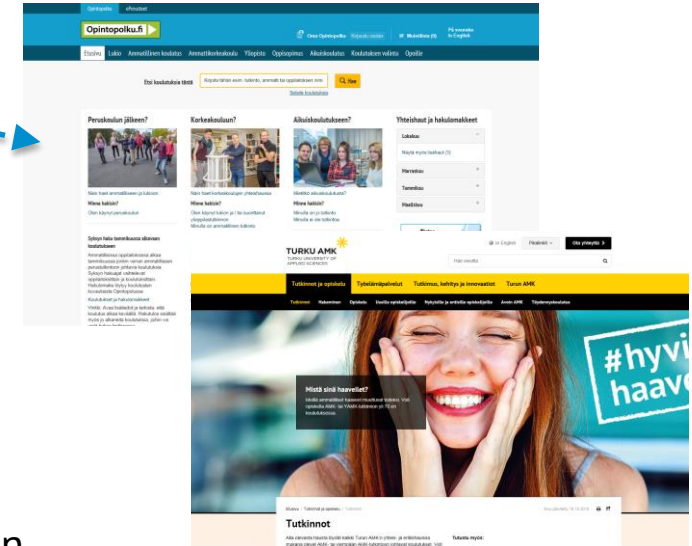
Opintopolku	ePerusteet

Opintopolku.fi

Oma Opintopolku

Muistilista (0)

På svenska
In English

Etusivu	Lukio	Ammatillinen koulutus	Ammattikorkeakoulu	Yliopisto	Oppisopimus	Aikuiskoulutus	Koulutuksen valinta	Opoille

Etsi koulutuksia tästä

Hae

Peruskoulun jälkeen?

Korkeakouluun?

Aikuiskoulutukseen?

Yhteishaut ja hakulomakkeet

Lokakuu

Marraskuu

Tammikuu

Maaliskuu

TURKU AMK
TURKU UNIVERSITY OF APPLIED SCIENCES

In English

Ota yhteyttä

Tutkinnot ja opiskelu	Työelämäpalvelut	Tutkimus, kehitys ja innovaatiot	Turun AMK

Tutkinnot	Hakeminen	Opiskelu	Uusille opiskelijoille	Nykyisille ja entisille opiskelijoille	Avoin AMK	Täydennyskoulutus

Mistä sinä haaveilet?

#hyvi
haave

Tutkinnot

Tutustu myös:

n